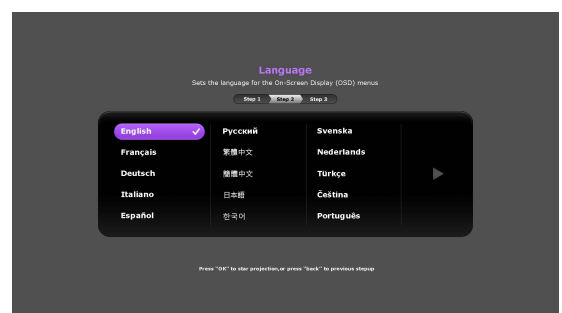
Language

Sets the language for the On-Screen Display (OSD) menus

Step 1 Step 2 Step 3

| English | Русский | Svenska |
|---|---|---|
| Français | 繁體中文 | Nederlands |
| Deutsch | 簡體中文 | Türkçe |
| Italiano | 日本語 | Čeština |
| Español | 한국어 | Português |

Press "OK" to star projection,or press "back" to previous stepup